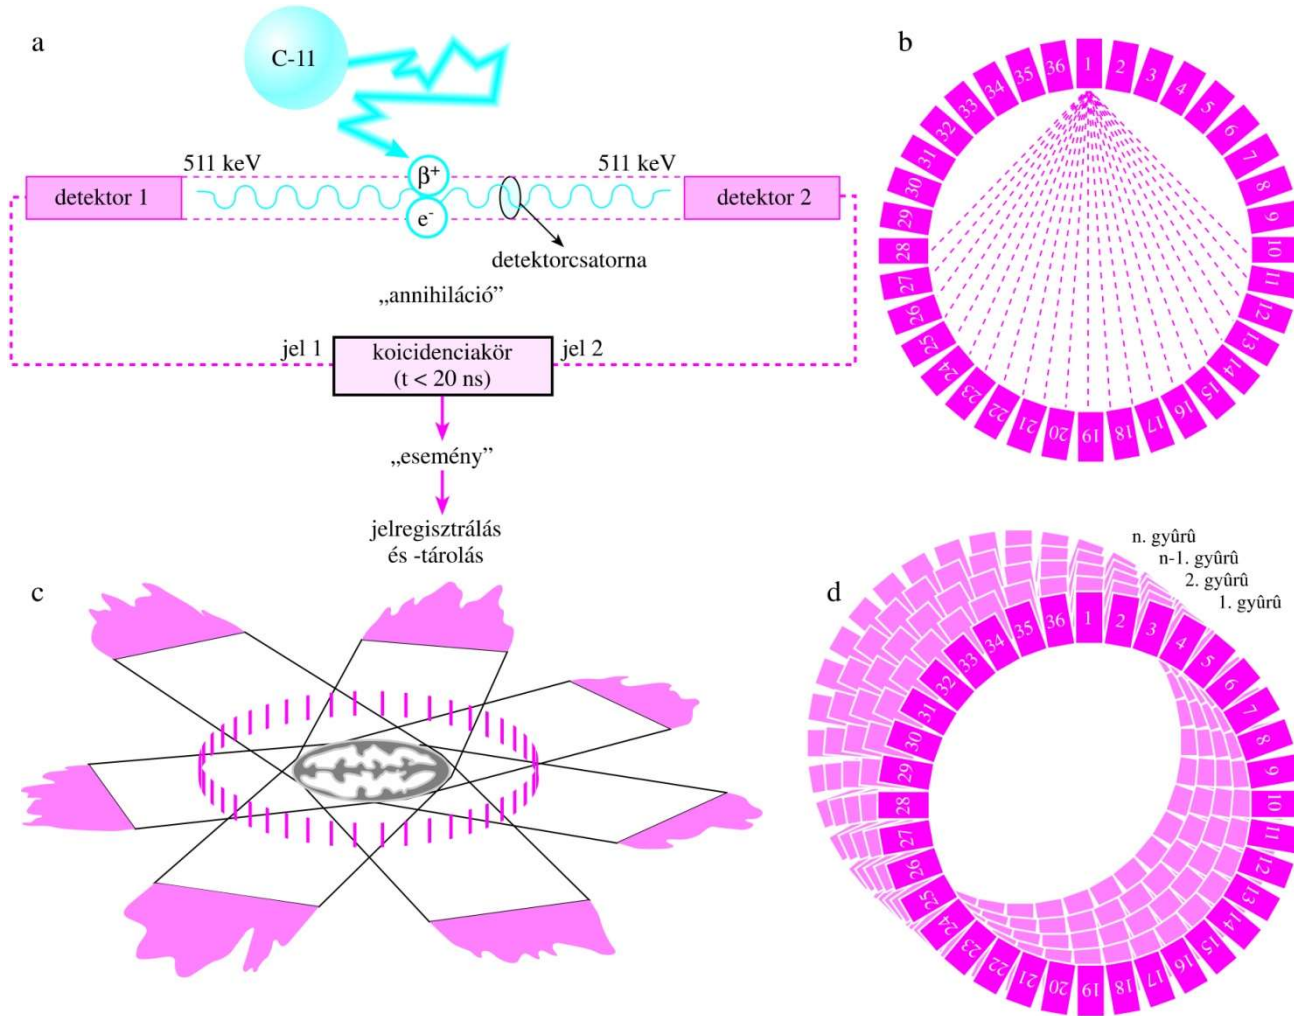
a

C-11

511 keV

511 keV

$\beta^+$

detektor 1

detektor 2

$e^-$

detektorcsatorna

„annihiláció”

jel 1

koicidenciakör
(t < 20 ns)

jel 2

„esemény”

jelregisztrálás
és -tárolás

b

1 2 3 4 5 6 7 8 9 10 11 12 13 14 15 16 17 18 19 20 21 22 23 24 25 26 27 28 29 30 31 32 33 34 35 36

c

d

n. gyûrû
n-1. gyûrû
2. gyûrû
1. gyûrû

1 2 3 4 5 6 7 8 9 10 11 12 13 14 15 16 17 18 19 20 21 22 23 24 25 26 27 28 29 30 31 32 33 34 35 36